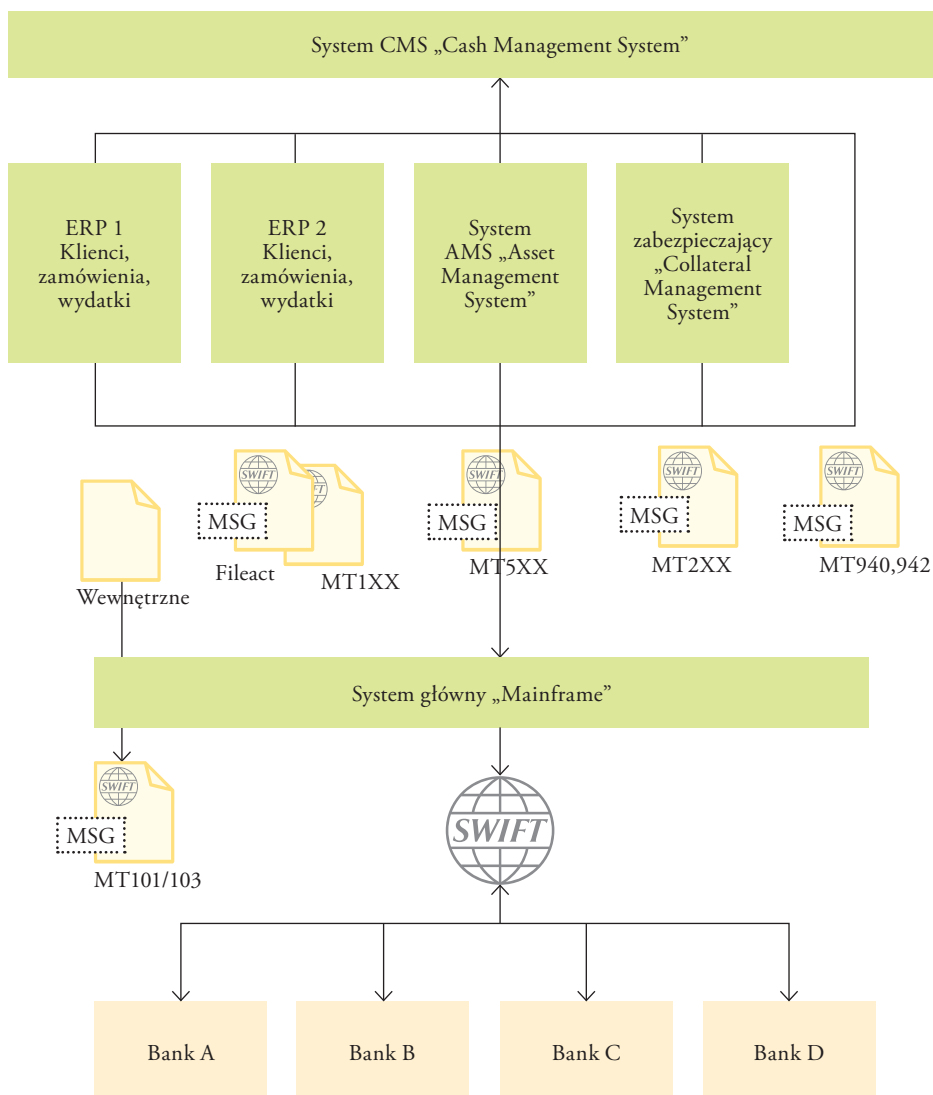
System CMS „Cash Management System”

ERP 1
Klienci,
zamówienia,
wydatki

ERP 2
Klienci,
zamówienia,
wydatki

System
AMS „Asset
Management
System”

System
zabezpieczający
„Collateral
Management
System”

Wewnętrzne

SWIFT
MSG
Fileact

SWIFT
MT1XX

SWIFT
MSG
MT5XX

SWIFT
MSG
MT2XX

SWIFT
MSG
MT940,942

System główny „Mainframe”

SWIFT
MSG
MT101/103

SWIFT

Bank A

Bank B

Bank C

Bank D